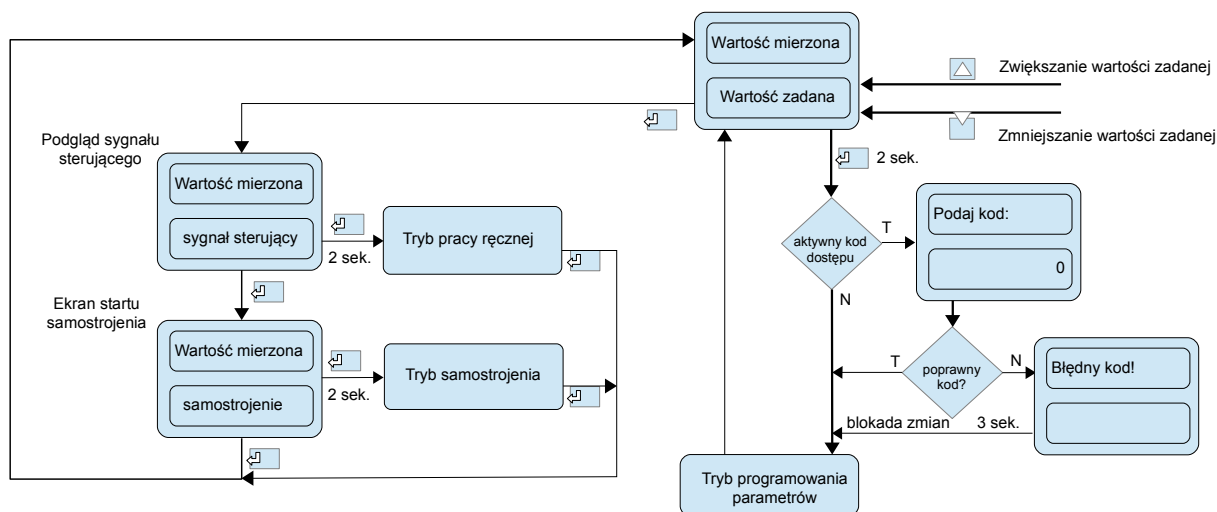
Wartość mierzona

Wartość zadana

Zwiększanie wartości zadanej

Zmniejszanie wartości zadanej

Podgląd sygnału sterującego

Wartość mierzona

sygnał sterujący

2 sek.

Tryb pracy ręcznej

Ekran startu samostrojenia

Wartość mierzona

samostrojenie

2 sek.

Tryb samostrojenia

2 sek.

aktywny kod dostępu

T

N

Podaj kod:

0

poprawny kod?

T

N

Błędny kod!

blokada zmian

3 sek.

Tryb programowania parametrów